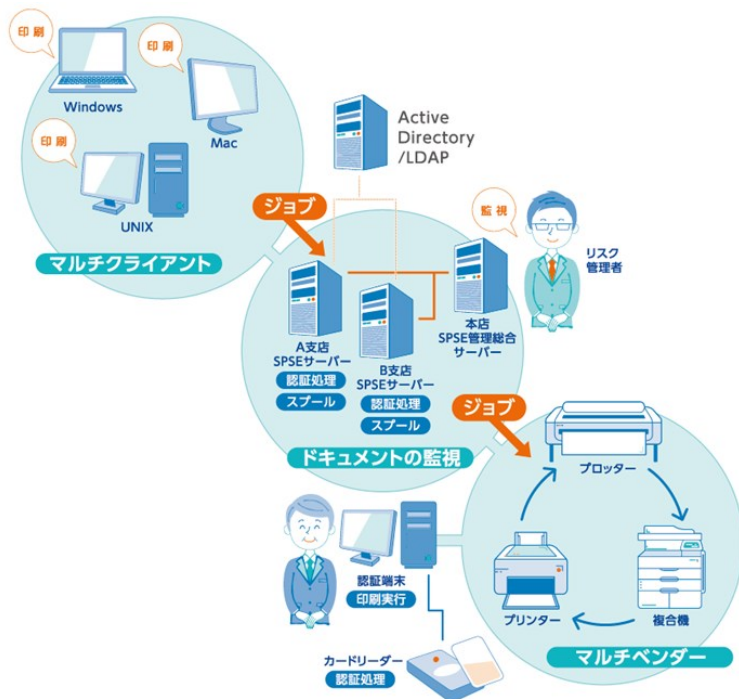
印刷

印刷

Windows

Mac

印刷

UNIX

マルチクライアント

Active Directory /LDAP

ジョブ

監視

リスク管理者

A支店 SPSEサーバー

認証処理

スプール

B支店 SPSEサーバー

認証処理

スプール

本店 SPSE管理総合サーバー

ジョブ

ドキュメントの監視

プロッター

認証端末

印刷実行

プリンター

複合機

カードリーダー

認証処理

マルチベンダー